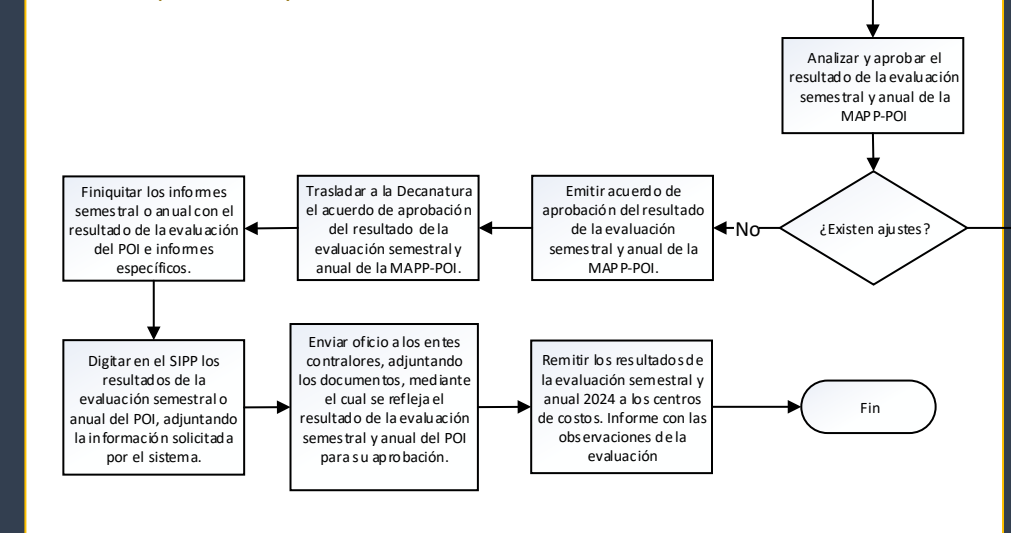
Analizar y aprobar el resultado de la evaluación semestral y anual de la MAPP-POI

¿Existen ajustes?

No

Emitir acuerdo de aprobación del resultado de la evaluación semestral y anual de la MAPP-POI.

Trasladar a la Decanatura el acuerdo de aprobación del resultado de la evaluación semestral y anual de la MAPP-POI.

Finiquitar los informes semestral o anual con el resultado de la evaluación del POI e informes específicos.

Digitar en el SIPP los resultados de la evaluación semestral o anual del POI, adjuntando la información solicitada por el sistema.

Enviar oficio a los entes contralores, adjuntando los documentos, mediante el cual se refleja el resultado de la evaluación semestral y anual del POI para su aprobación.

Remitir los resultados de la evaluación semestral y anual 2024 a los centros de costos. Informe con las observaciones de la evaluación

Fin